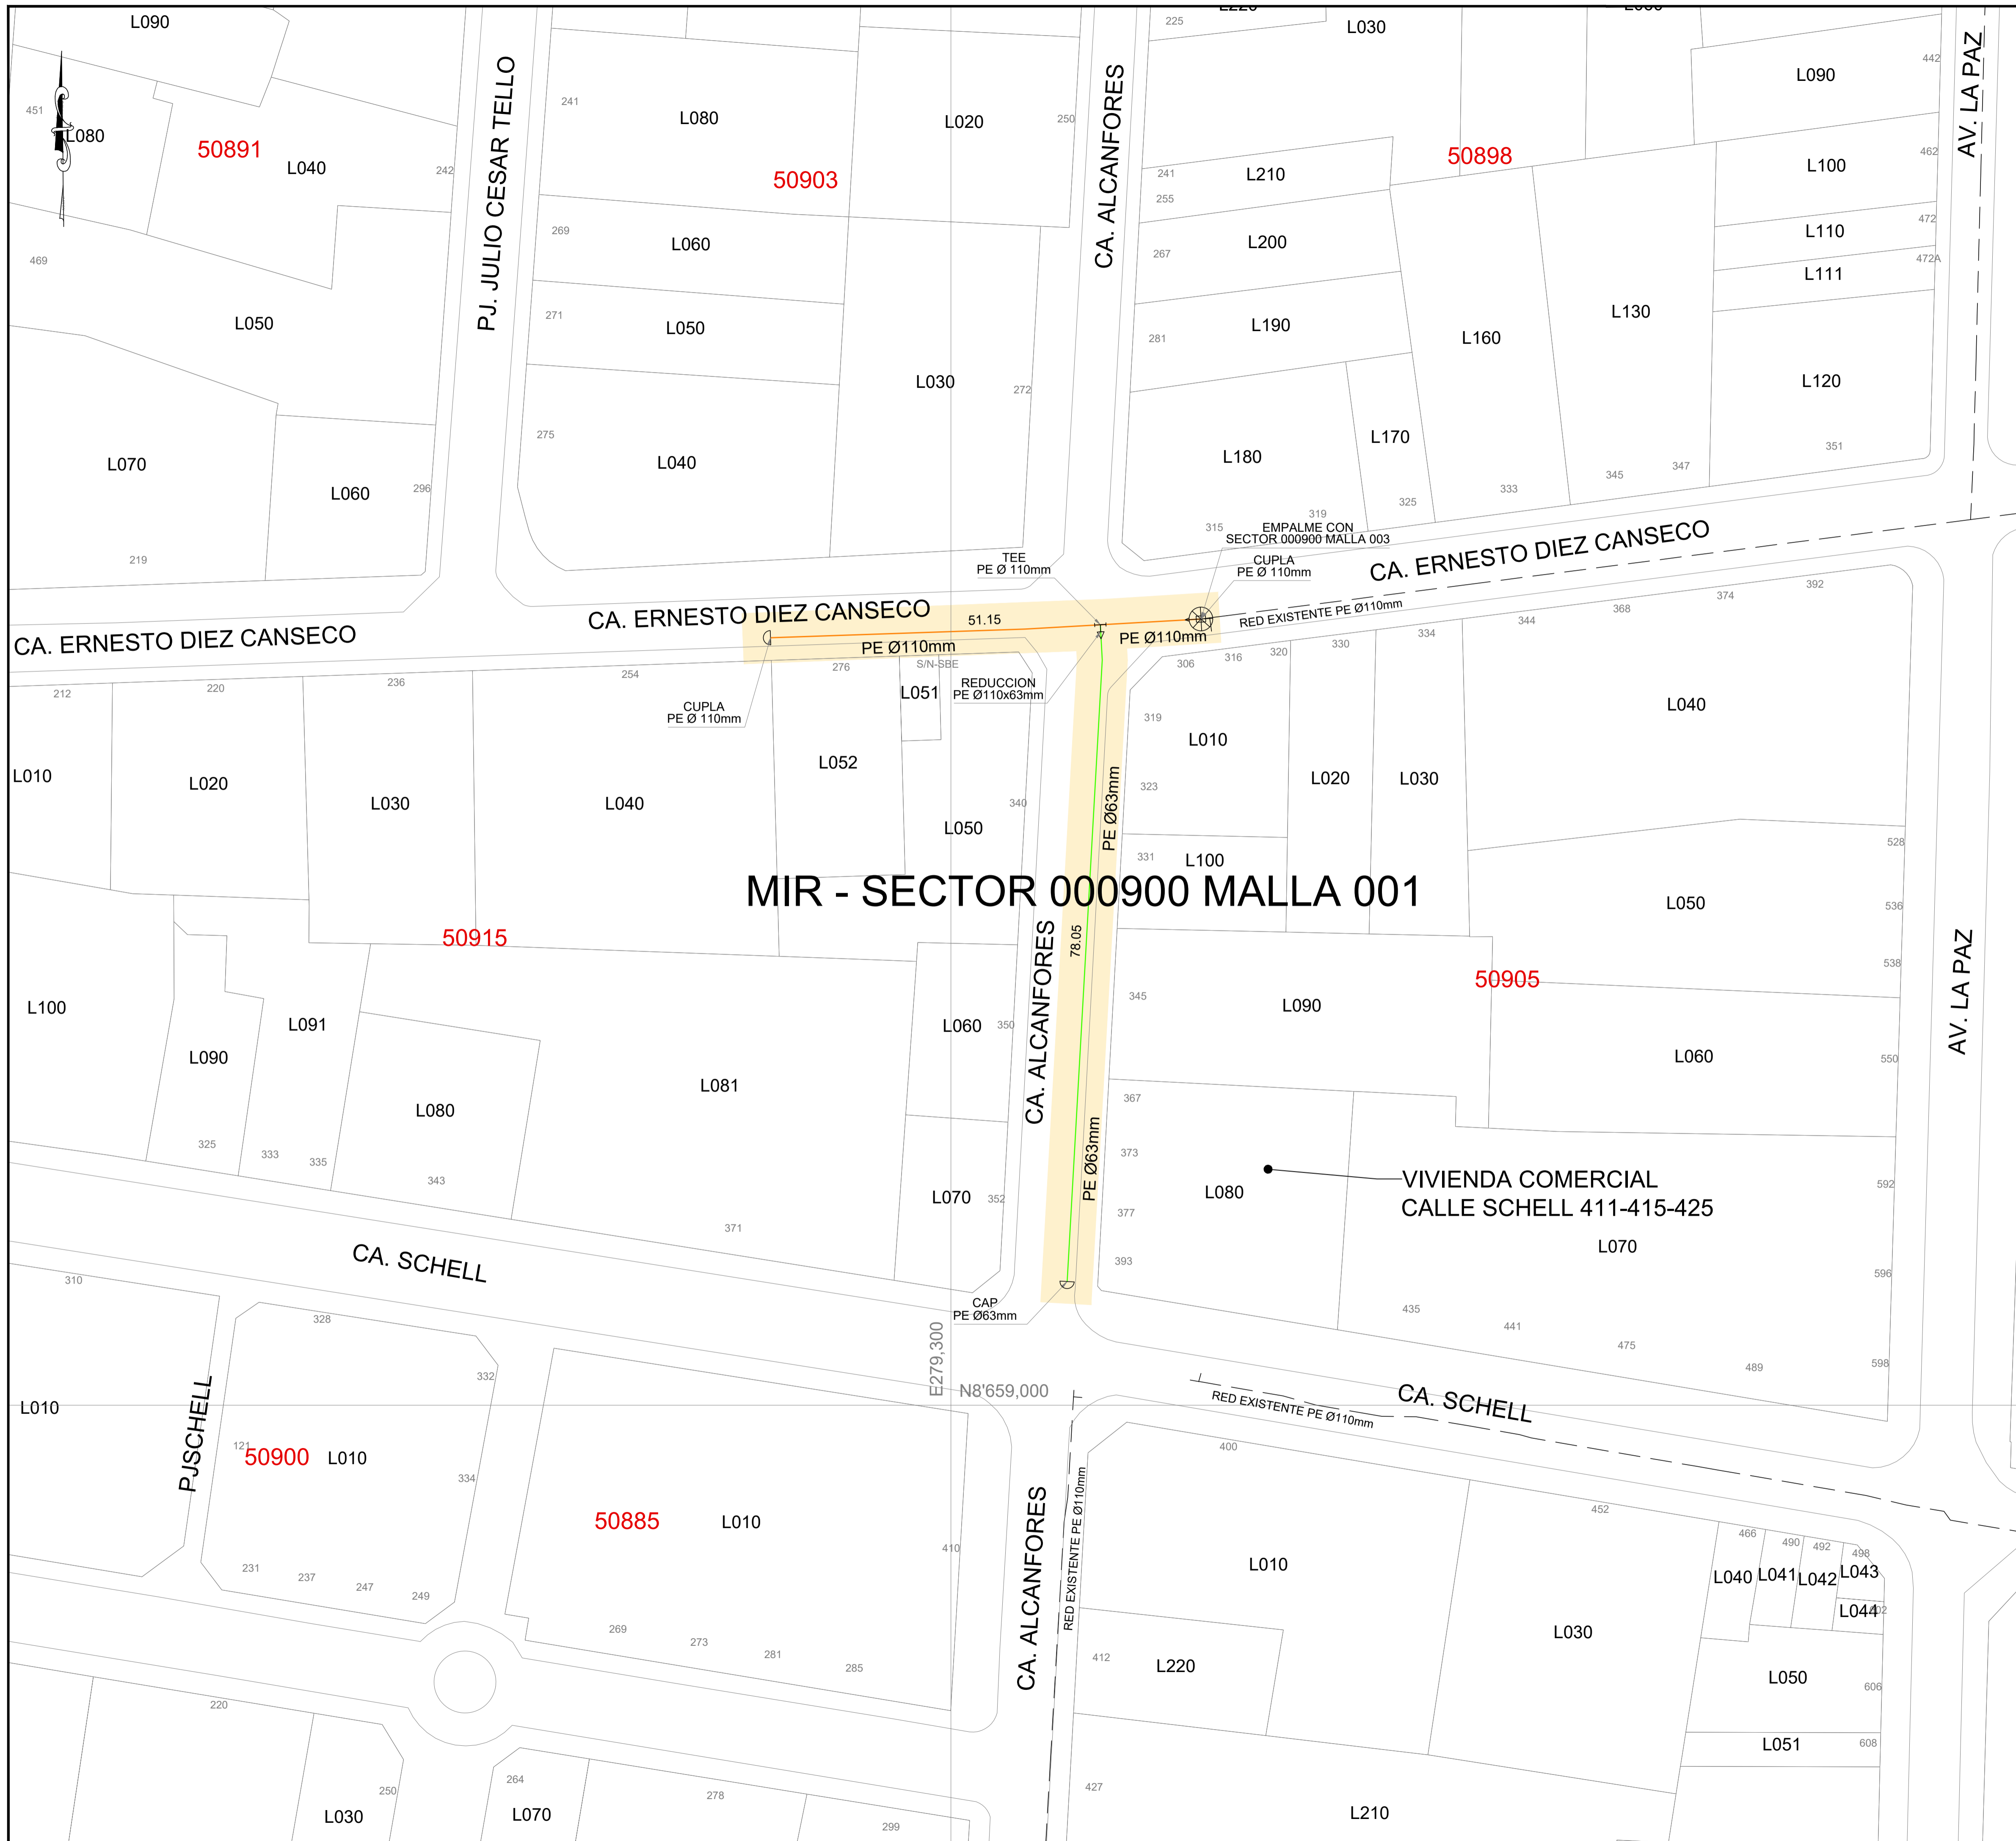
L090
451
L080
50891
L040
242
469
L050
L070
L060
296
219
PJ. JULIO CESAR TELLO
241
L080
50903
269
L060
271
L050
275
L040
L020
250
L030
272
CA. ALCANFORES
225
L030
241
L210
255
267
L200
281
L190
L180
315
319
EMPALME CON SECTOR 000900 MALLA 003
L170
325
L160
333
50898
L090
442
L100
462
L110
472
L111
472A
L130
345
347
L120
351
AV. LA PAZ
TEE
PE Ø 110mm
CUPLA
PE Ø 110mm
CA. ERNESTO DIEZ CANSECO
CA. ERNESTO DIEZ CANSECO
CA. ERNESTO DIEZ CANSECO
51.15
PE Ø110mm
PE Ø110mm
RED EXISTENTE PE Ø110mm
212
220
236
254
276
S/N-SBE
L051
REDUCCION
PE Ø110x63mm
CUPLA
PE Ø 110mm
306
316
320
330
334
344
368
374
392
L010
L020
L030
L040
L052
319
L010
L020
L030
L040
340
L050
323
PE Ø63mm
331
L100
528
MIR - SECTOR 000900 MALLA 001
L050
536
50915
78.05
CA. ALCANFORES
50905
538
L100
L091
L090
L060
350
345
L090
L060
550
L081
L080
367
373
L080
VIVIENDA COMERCIAL
CALLE SCHELL 411-415-425
592
325
333
335
343
371
L070
352
PE Ø63mm
377
L070
393
CA. SCHELL
596
310
328
CAP
PE Ø63mm
435
441
475
489
598
332
E279,300
N8'659,000
RED EXISTENTE PE Ø110mm
CA. SCHELL
L010
PJSCHELL
121
50900
L010
334
50885
L010
410
400
452
CA. ALCANFORES
RED EXISTENTE PE Ø110mm
L010
466
490
492
498
L040
L041
L042
L043
L044
231
237
247
249
269
273
281
285
412
L220
L030
L050
606
L051
608
220
250
L030
264
L070
278
299
427
L210